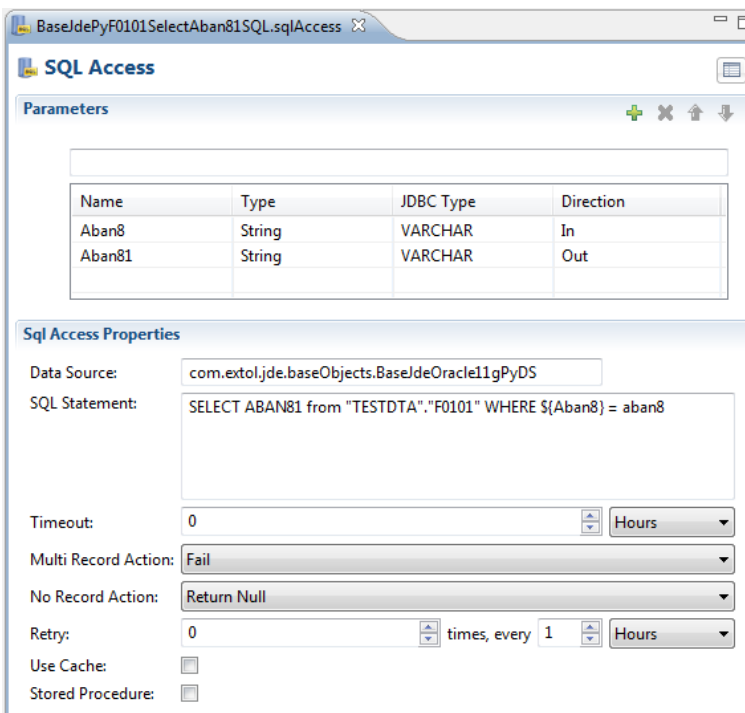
BaseJdePyF0101SelectAban81SQL.sqlAccess

SQL Access

Parameters

| Name | Type | JDBC Type | Direction |
|---|---|---|---|
| Aban8 | String | VARCHAR | In |
| Aban81 | String | VARCHAR | Out |

Sql Access Properties

Data Source: com.extol.jde.baseObjects.BaseJdeOracle11gPyDS

SQL Statement: SELECT ABAN81 from "TESTDTA"."F0101" WHERE ${Aban8} = aban8

Timeout: 0 Hours

Multi Record Action: Fail

No Record Action: Return Null

Retry: 0 times, every 1 Hours

Use Cache:

Stored Procedure: